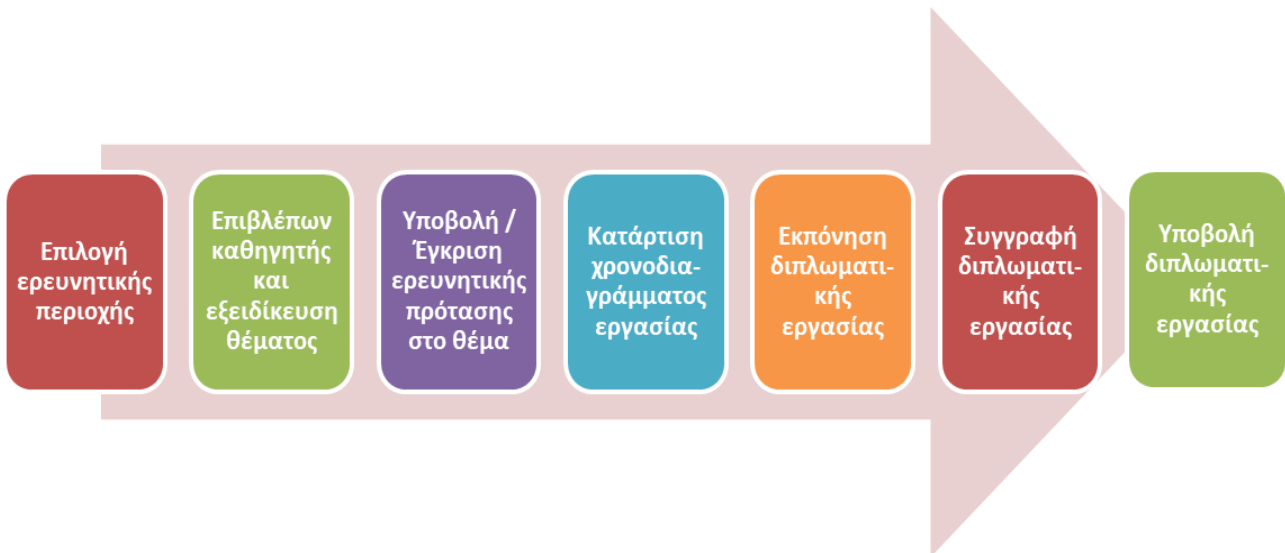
Επιλογή ερευνητικής περιοχής

Επιβλέπων καθηγητής και εξειδίκευση θέματος

Υποβολή / Έγκριση ερευνητικής πρότασης στο θέμα

Κατάρτιση χρονοδιαγράμματος εργασίας

Εκπόνηση διπλωματικής εργασίας

Συγγραφή διπλωματικής εργασίας

Υποβολή διπλωματικής εργασίας